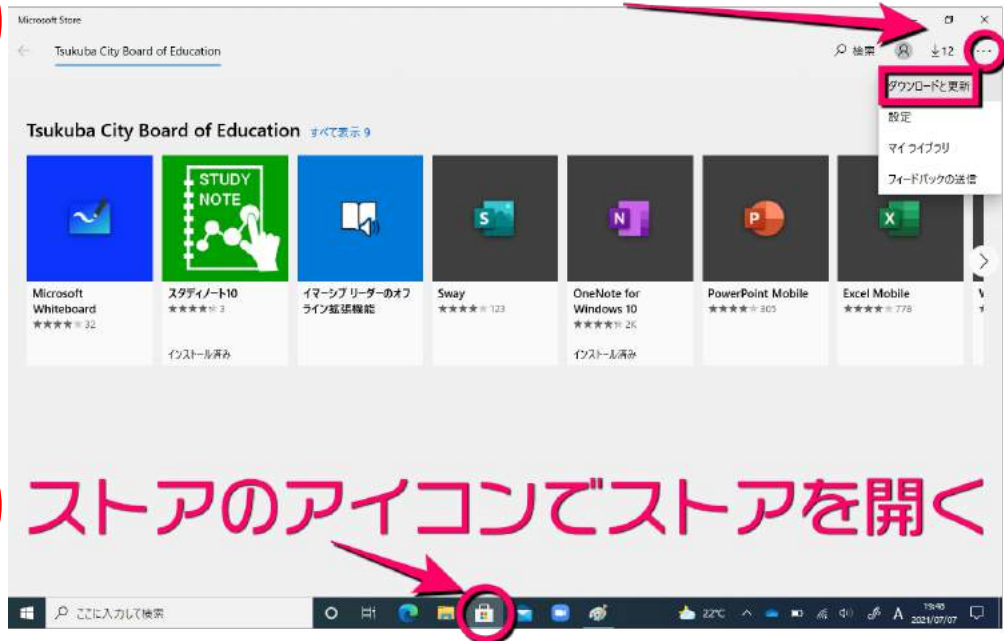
Microsoft Store

Tsukuba City Board of Education

検索 ⤓12 ···

ダウンロードと更新
設定
マイ ライブラリ
フィードバックの送信

Tsukuba City Board of Education すべて表示 9

STUDY NOTE

S N P X

Microsoft Whiteboard ★★★★ 32

スタディノート10 ★★★★ 3 インストール済み

イマーシブ リーダーのオフライン拡張機能

Sway ★★★★ 123

OneNote for Windows 10 ★★★★ 2K インストール済み

PowerPoint Mobile ★★★★ 305

Excel Mobile ★★★★ 778

ストアのアイコンでストアを開く

ここに入力して検索

22°C A 15:46 2021/07/07